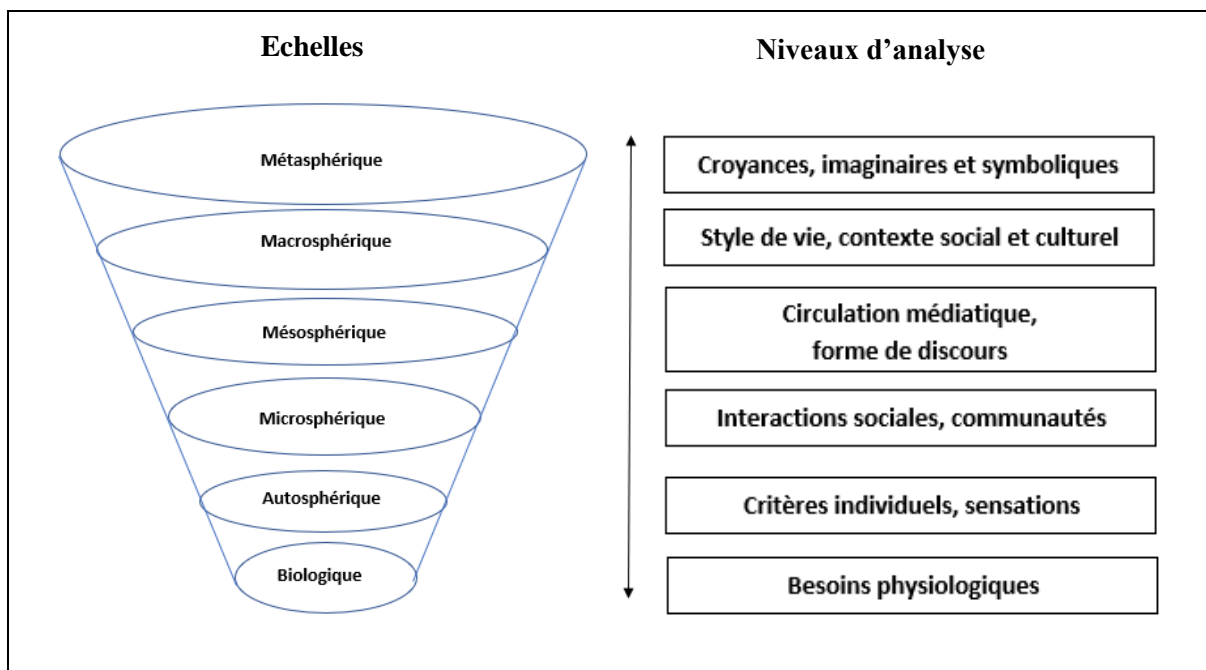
Echelles

Niveaux d’analyse

Métasphérique

Macrosphérique

Mésosphérique

Microsphérique

Autosphérique

Biologique

Croyances, imaginaires et symboliques

Style de vie, contexte social et culturel

Circulation médiatique, forme de discours

Interactions sociales, communautés

Critères individuels, sensations

Besoins physiologiques